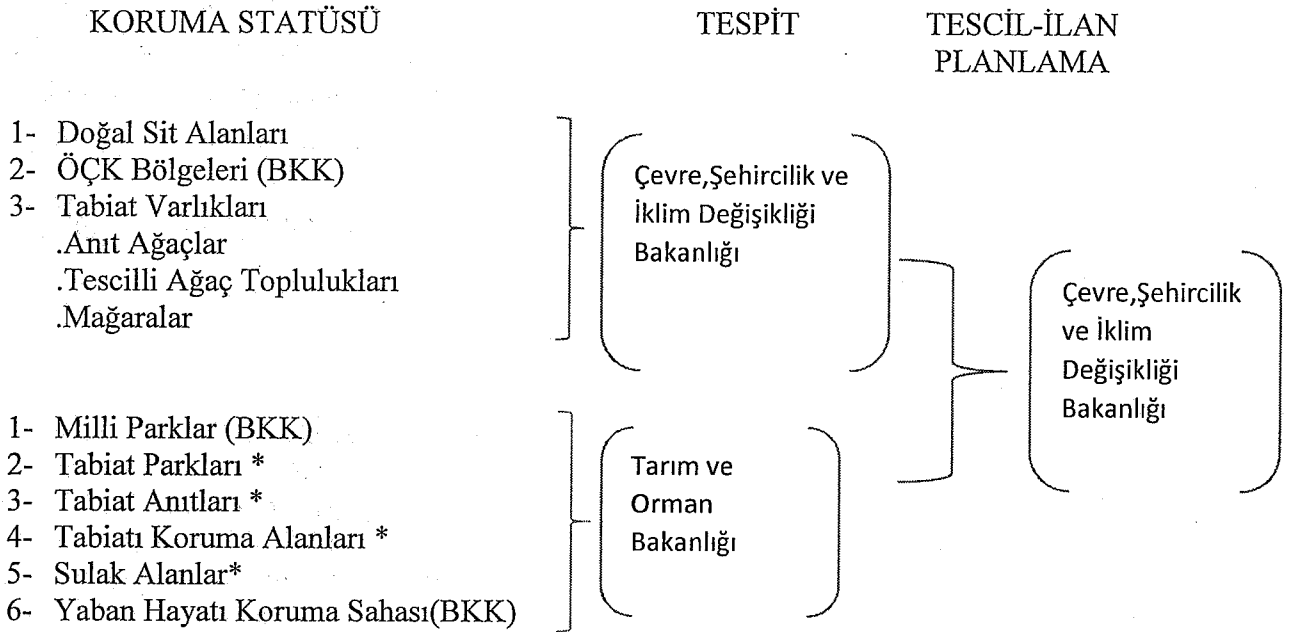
KORUMA STATÜSÜ

TESPİT

TESCİL-İLAN
PLANLAMA

1- Doğal Sit Alanları
2- ÖÇK Bölgeleri (BKK)
3- Tabiat Varlıkları
.Anıt Ağaçlar
.Tescilli Ağaç Toplulukları
.Mağaralar

Çevre,Şehircilik ve İklim Değişikliği Bakanlığı

Çevre,Şehircilik ve İklim Değişikliği Bakanlığı

1- Milli Parklar (BKK)
2- Tabiat Parkları *
3- Tabiat Anıtları *
4- Tabiatı Koruma Alanları *
5- Sulak Alanlar*
6- Yaban Hayatı Koruma Sahası(BKK)

Tarım ve Orman Bakanlığı